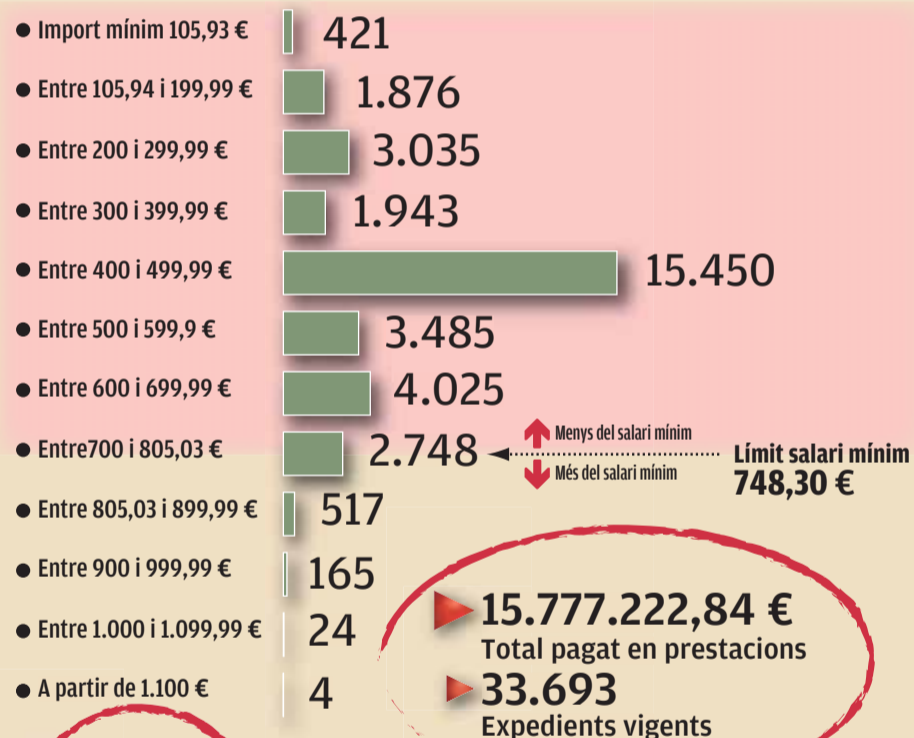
● Import mínim 105,93 € 421
● Entre 105,94 i 199,99 € 1.876
● Entre 200 i 299,99 € 3.035
● Entre 300 i 399,99 € 1.943
● Entre 400 i 499,99 € 15.450
● Entre 500 i 599,9 € 3.485
● Entre 600 i 699,99 € 4.025
● Entre700 i 805,03 € 2.748

Menys del salari mínim
Més del salari mínim

Límit salari mínim
748,30 €

● Entre 805,03 i 899,99 € 517
● Entre 900 i 999,99 € 165
● Entre 1.000 i 1.099,99 € 24
● A partir de 1.100 € 4

15.777.222,84 €
Total pagat en prestacions

33.693
Expedients vigents